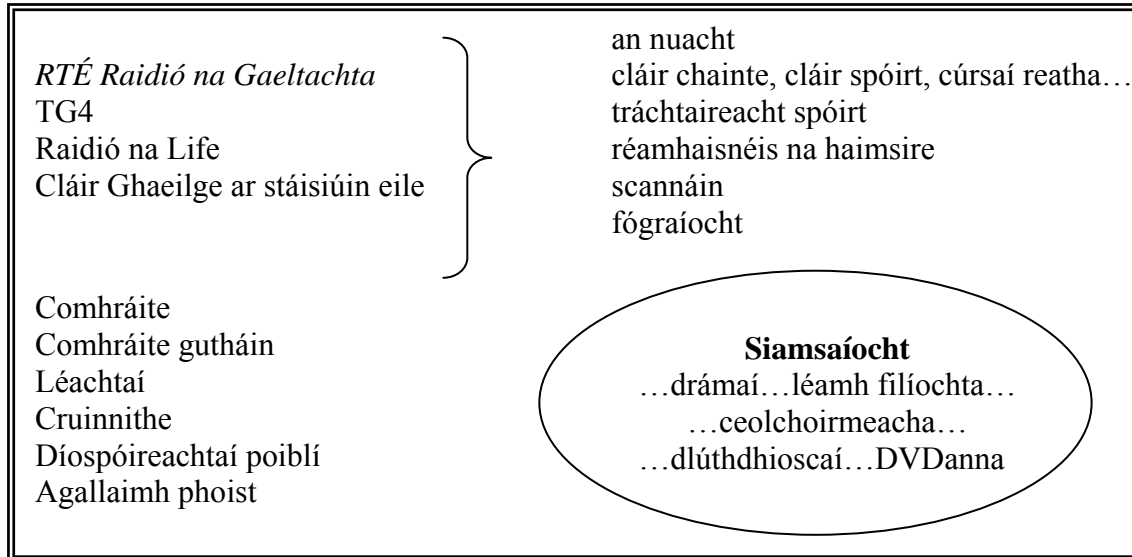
RTÉ Raidió na Gaeltachta
TG4
Raidió na Life
Cláir Ghaeilge ar stáisiúin eile

an nuacht
cláir chainte, cláir spóirt, cúrsaí reatha…
tráchtaireacht spóirt
réamhaisnéis na haimsire
scannáin
fógraíocht

Comhráite
Comhráite gutháin
Léachtaí
Cruinnithe
Díospóireachtaí poiblí
Agallaimh phoist

**Siamsaíocht**
…drámaí…léamh filíochta…
…ceolchoirmeacha…
…dlúthdhioscaí…DVDanna